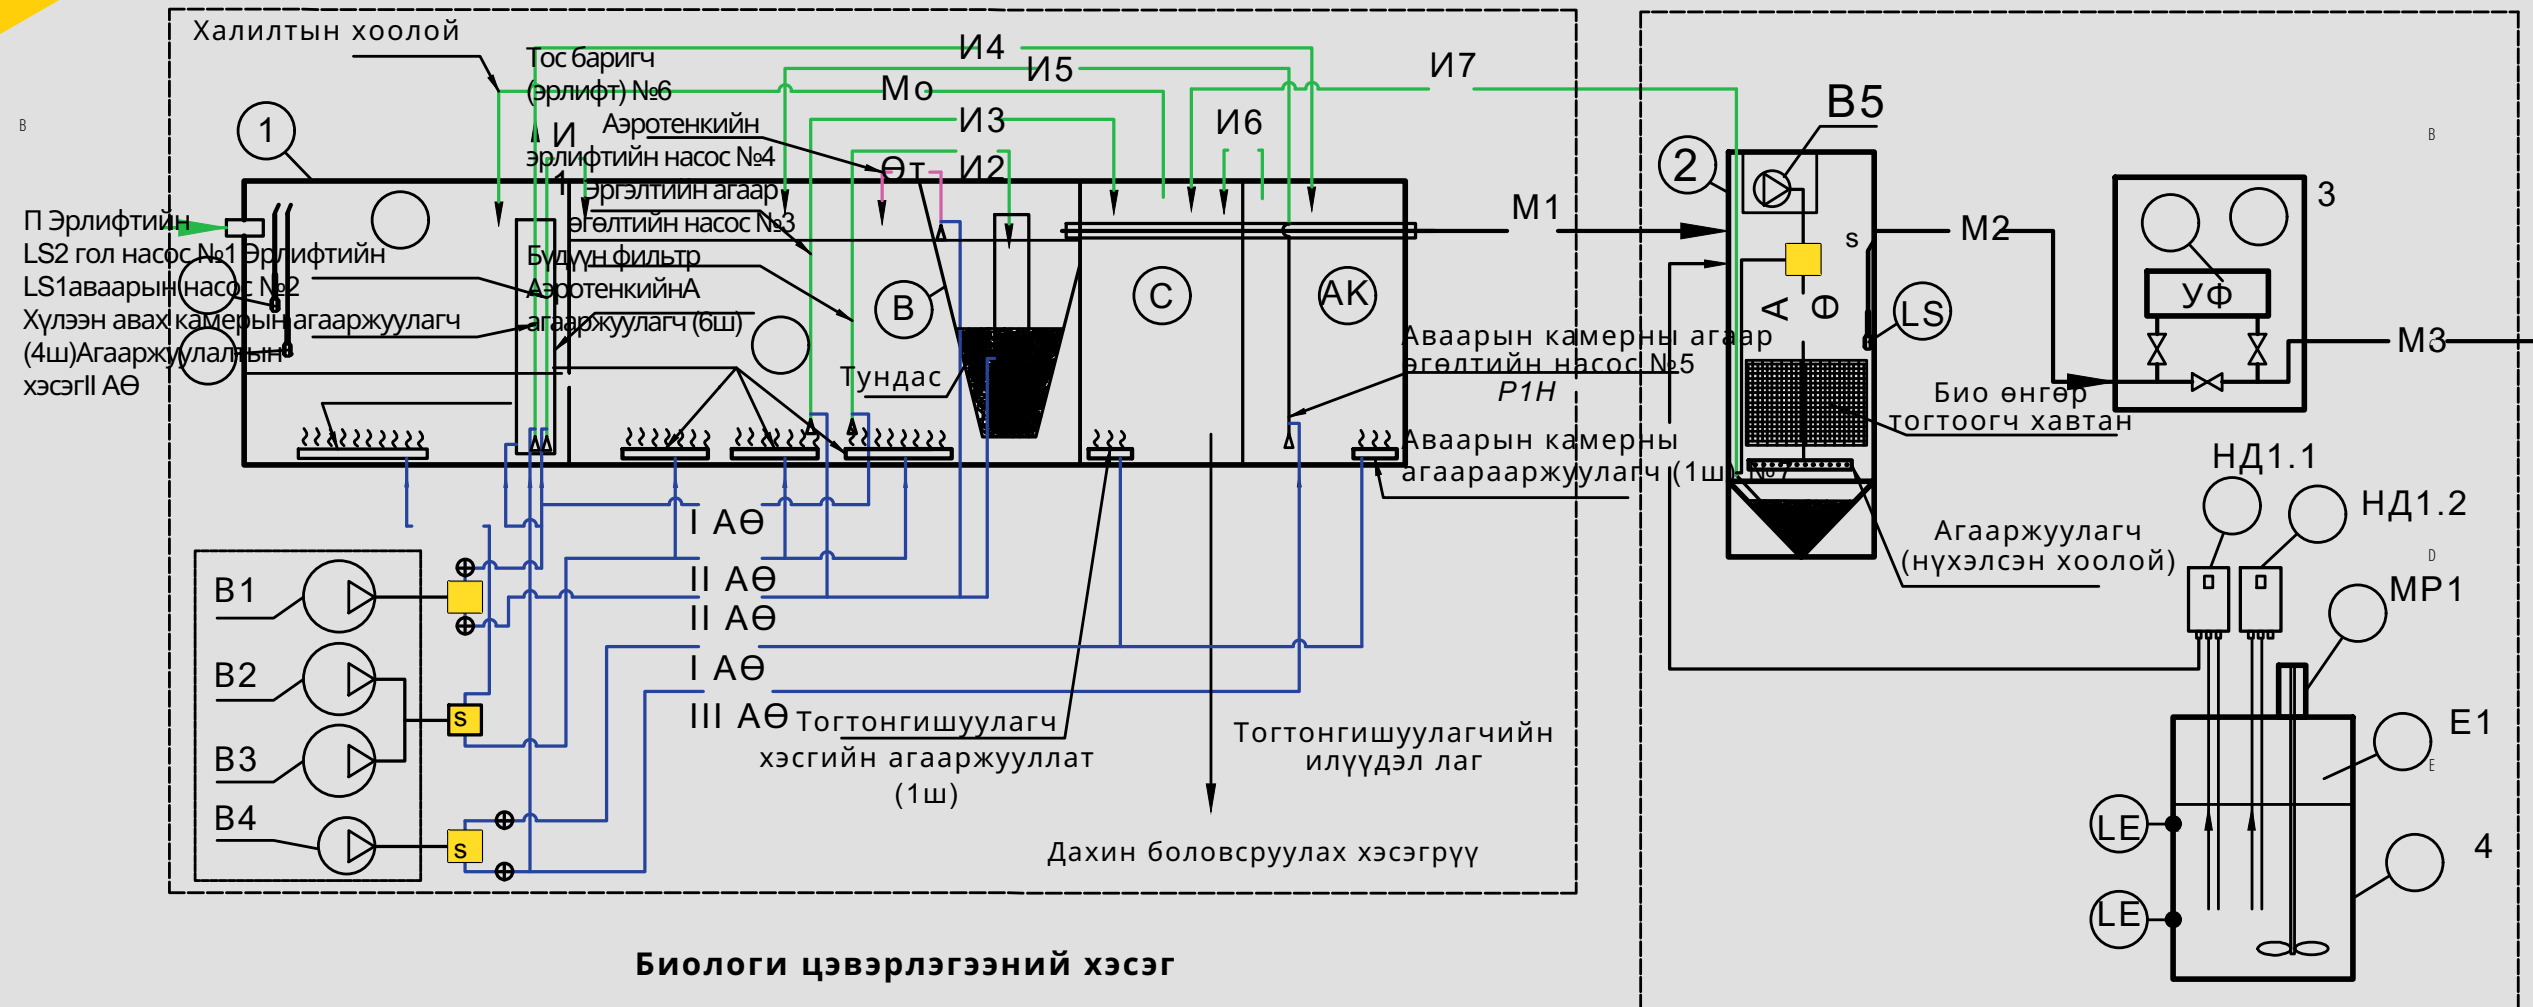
Халилтын хоолой
Тос бариг
(эрлифт) №6
И4
И5
Мо
И7
И
Аэротенкийн
эрлифтийн насос №4
И3
И6
От
И2
Эргэлтийн агаар
эргэлтийн насос №3
1
П Эрлифтийн
LS2 гол насос №1 Эрлифтийн
LS1аваарын насос №2
Хүлээн авах камерын агааржуулагч
(4ш)Агааржуулалтын
хэсэгII АӨ
Будуун фильтр
АэротенкийнА
агааржуулагч (6ш)
B
Тундас
C
AK
M1
B5
2
s
M2
3
А
Ф
LS
УФ
M3
Аваарын камерны агаар
эргэлтийн насос №5
P1H
Био өнгөр
тогтоогч хавтан
Аваарын камерны
агааараржуулагч (1ш) №7
НД1.1
НД1.2
Агааржуулагч
(нүхэлсэн хоолой)
MP1
I АӨ
B1
II АӨ
II АӨ
B2
s
I АӨ
B3
III АӨ
Тогтонгишуулагч
хэсгийн агааржуулалт
(1ш)
Тогтонгишуулагчийн
илүүдэл лаг
E1
LE
4
B4
s
Дахин боловсруулах хэсэгрүү
LE
Биологи цэвэрлэгээний хэсэг